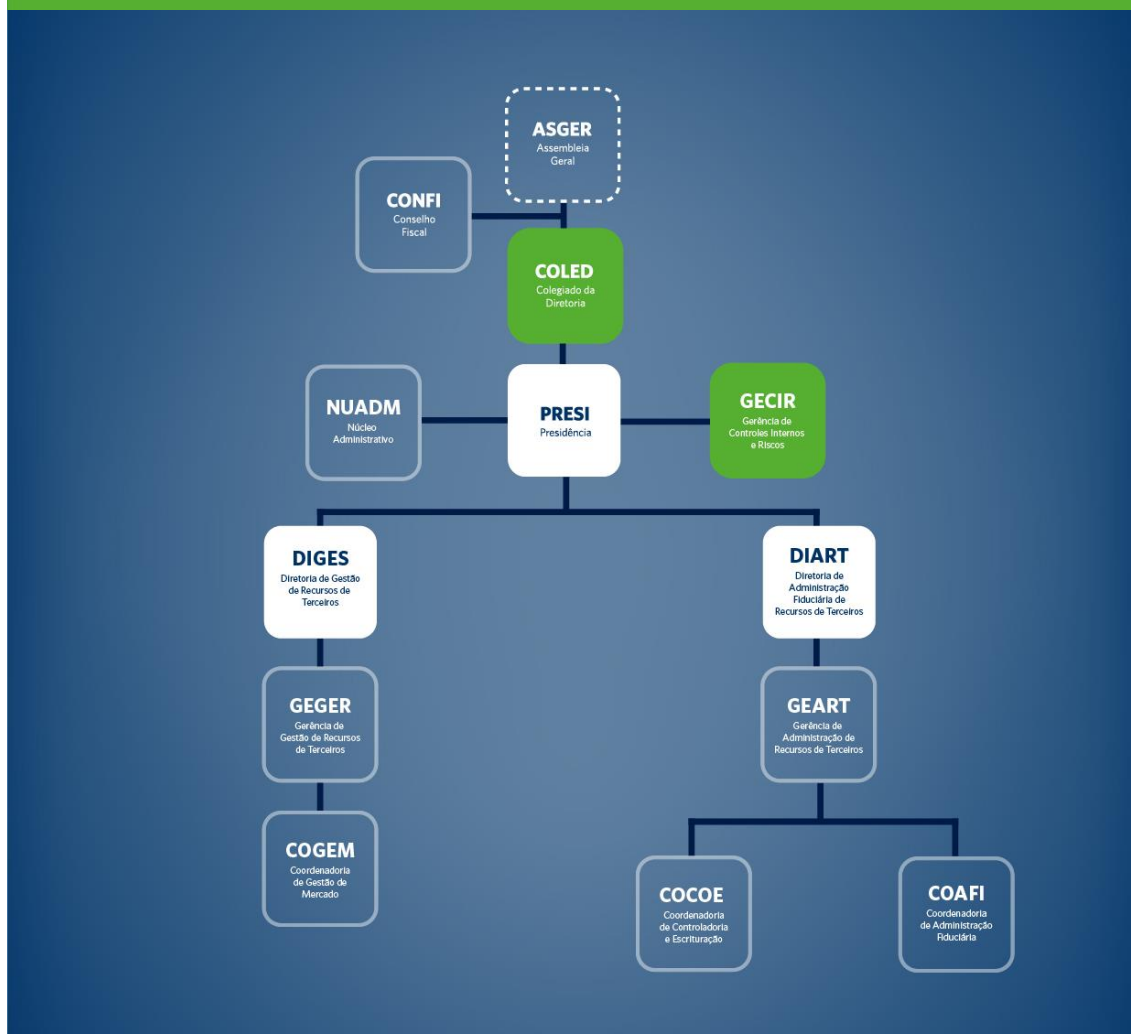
ASGER
Assembleia Geral

CONFI
Conselho Fiscal

COLED
Colegiado da Diretoria

NUADM
Núcleo Administrativo

PRESI
Presidência

GECIR
Gerência de Controles Internos e Riscos

DIGES
Diretoria de Gestão de Recursos de Terceiros

DIART
Diretoria de Administração Fiduciária de Recursos de Terceiros

GEGER
Gerência de Gestão de Recursos de Terceiros

GEART
Gerência de Administração de Recursos de Terceiros

COGEM
Coordenadoria de Gestão de Mercado

COCOE
Coordenadoria de Controladoria e Escrituração

COAFI
Coordenadoria de Administração Fiduciária